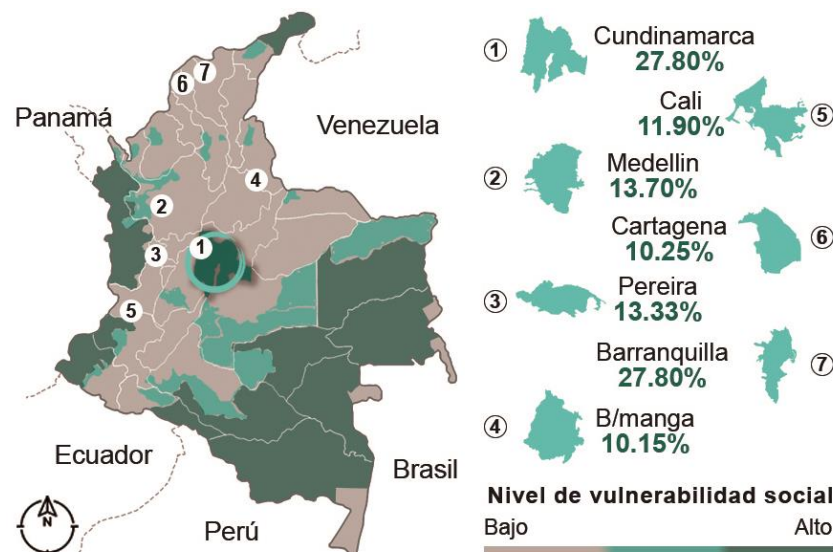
6 7

Panamá

Venezuela

4

2

3

1

5

Ecuador

Brasil

N

Perú

① Cundinamarca 27.80%

Cali 11.90% ⑤

② Medellin 13.70%

Cartagena 10.25% ⑥

③ Pereira 13.33%

Barranquilla 27.80% ⑦

④ B/manga 10.15%

Nivel de vulnerabilidad social

Bajo

Alto